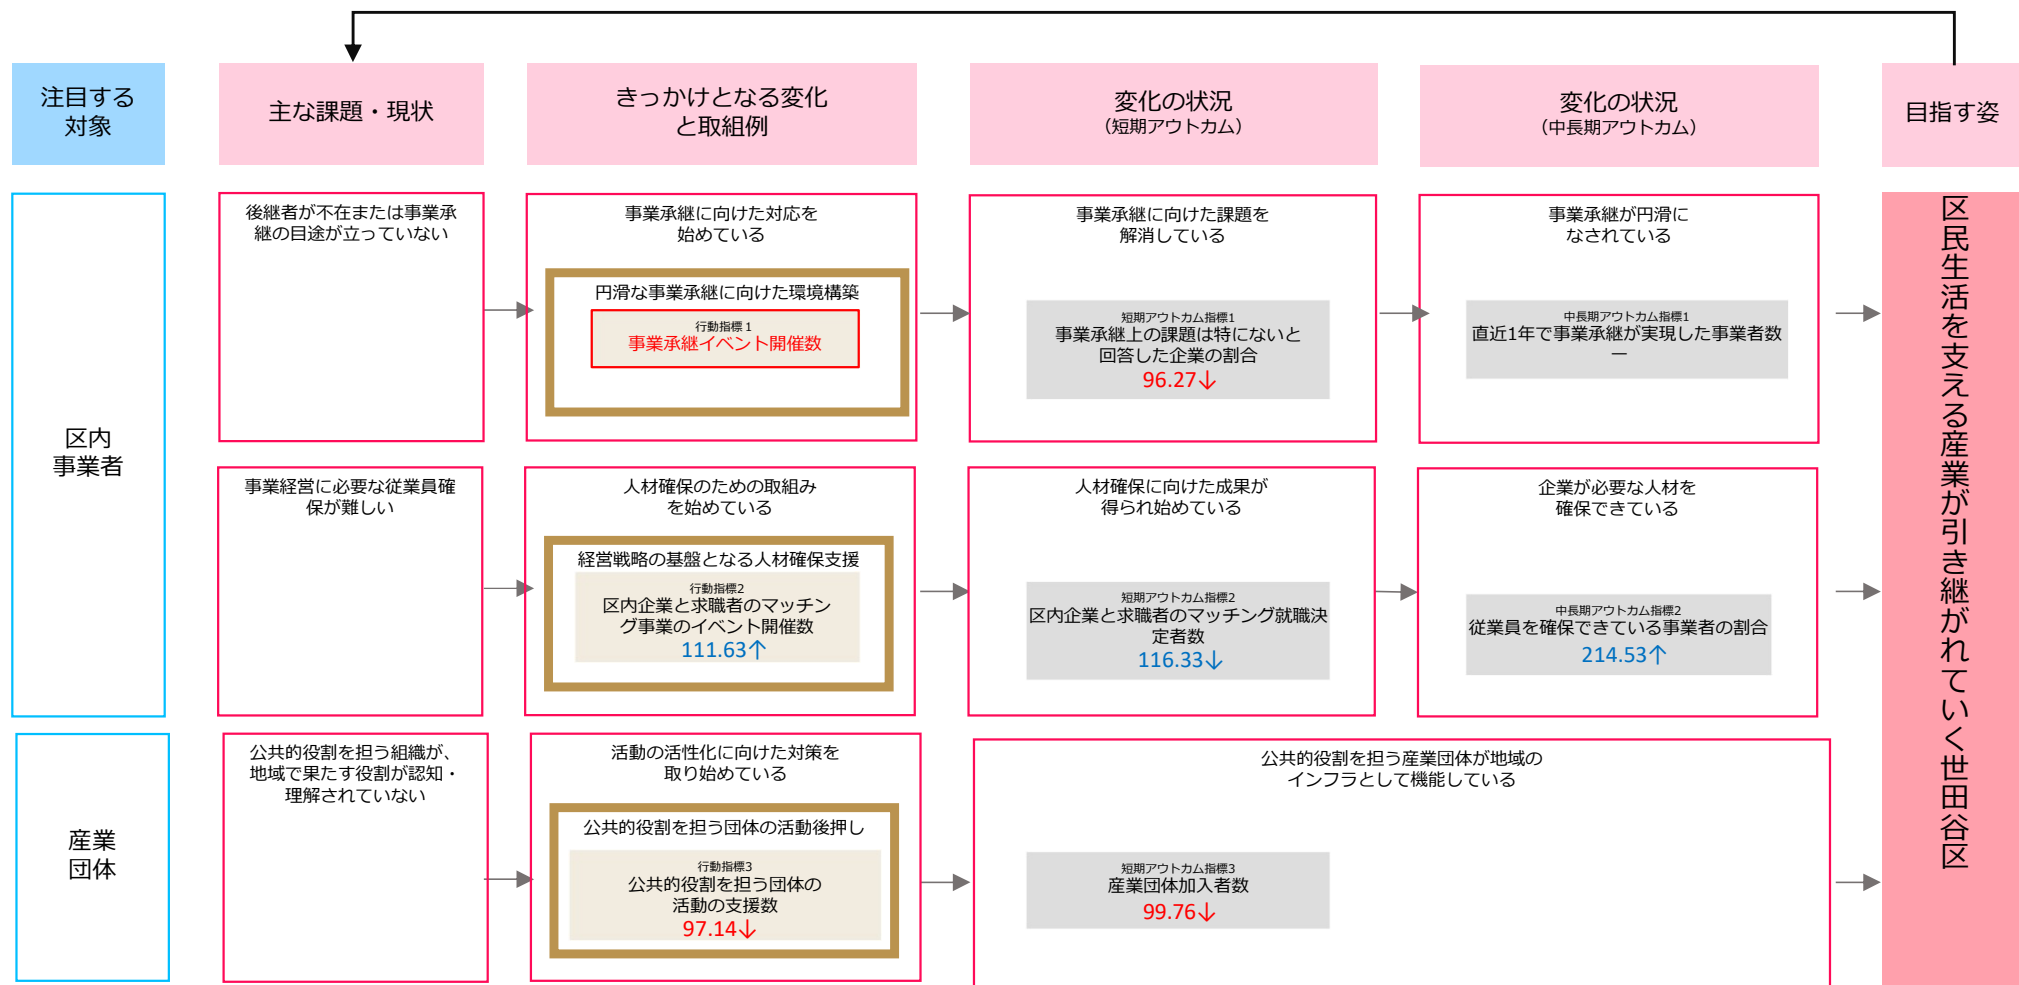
注目する対象

主な課題・現状

きっかけとなる変化と取組例

変化の状況
（短期アウトカム）

変化の状況
（中長期アウトカム）

目指す姿

区内事業者

後継者が不在または事業承継の目途が立っていない

事業承継に向けた対応を始めている

円滑な事業承継に向けた環境構築

行動指標 1
事業承継イベント開催数

事業承継に向けた課題を解消している

短期アウトカム指標1
事業承継上の課題は特にないと回答した企業の割合
96.27↓

事業承継が円滑になされている

中長期アウトカム指標1
直近1年で事業承継が実現した事業者数
ー

事業経営に必要な従業員確保が難しい

人材確保のための取組みを始めている

経営戦略の基盤となる人材確保支援

行動指標2
区内企業と求職者のマッチング事業のイベント開催数
111.63↑

人材確保に向けた成果が得られ始めている

短期アウトカム指標2
区内企業と求職者のマッチング就職決定者数
116.33↓

企業が必要な人材を確保できている

中長期アウトカム指標2
従業員を確保できている事業者の割合
214.53↑

産業団体

公共的役割を担う組織が、地域で果たす役割が認知・理解されていない

活動の活性化に向けた対策を取り始めている

公共的役割を担う団体の活動後押し

行動指標3
公共的役割を担う団体の活動の支援数
97.14↓

公共的役割を担う産業団体が地域のインフラとして機能している

短期アウトカム指標3
産業団体加入者数
99.76↓

区民生活を支える産業が引き継がれていく世田谷区